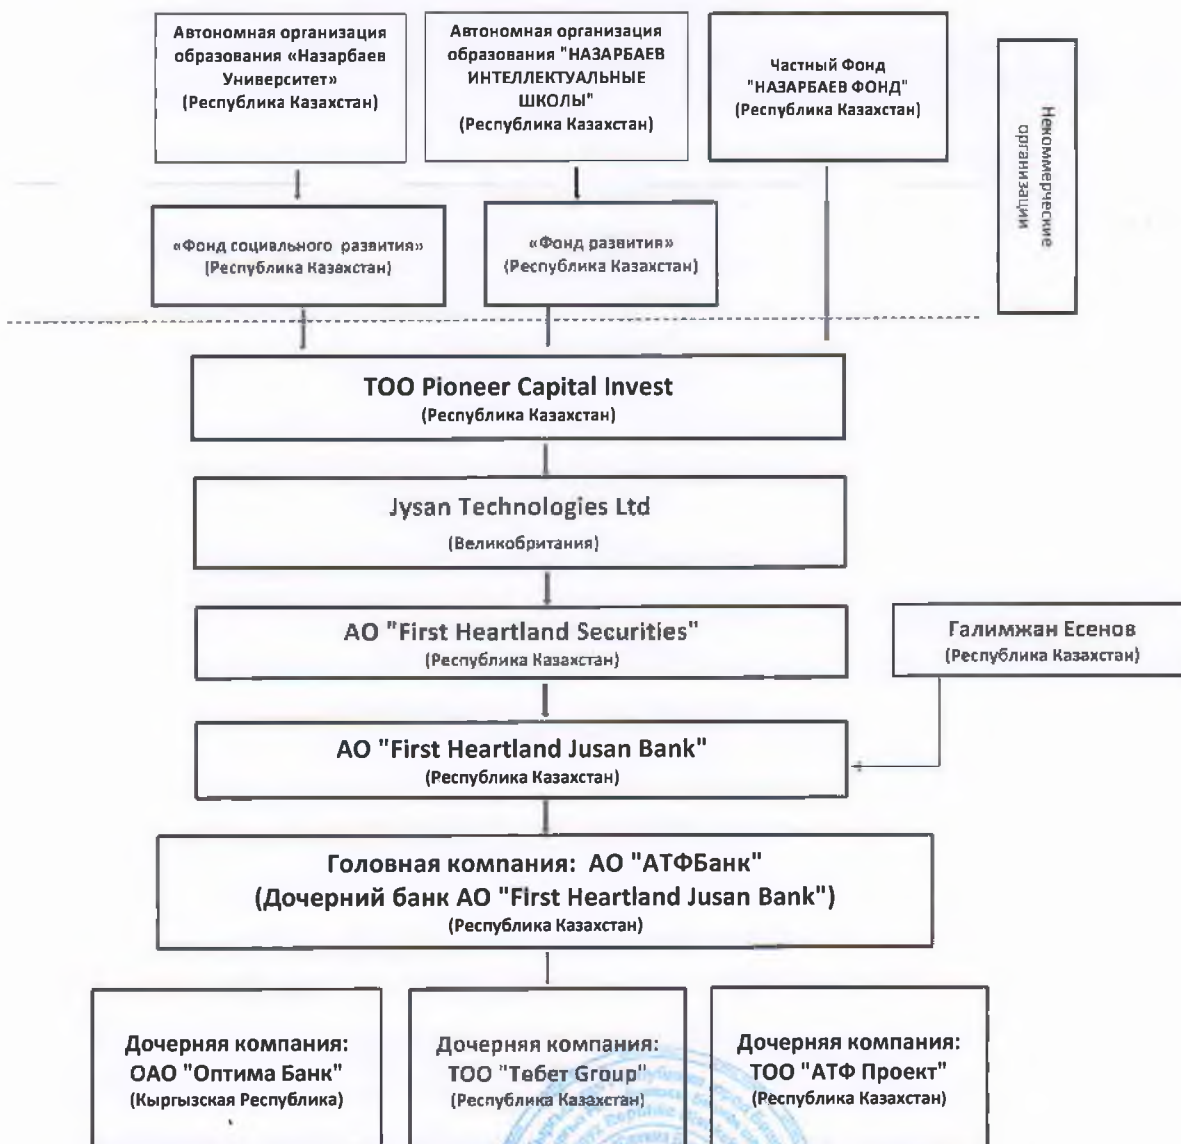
Автономная организация образования «Назарбаев Университет» (Республика Казахстан)

Автономная организация образования "НАЗАРБАЕВ ИНТЕЛЛЕКТУАЛЬНЫЕ ШКОЛЫ" (Республика Казахстан)

Частный Фонд "НАЗАРБАЕВ ФОНД" (Республика Казахстан)

Некоммерческие организации

«Фонд социального развития» (Республика Казахстан)

«Фонд развития» (Республика Казахстан)

ТОО Pioneer Capital Invest (Республика Казахстан)

Jysan Technologies Ltd (Великобритания)

АО "First Heartland Securities" (Республика Казахстан)

Галимжан Есенов (Республика Казахстан)

АО "First Heartland Jusan Bank" (Республика Казахстан)

Головная компания: АО "АТФБанк" (Дочерний банк АО "First Heartland Jusan Bank") (Республика Казахстан)

Дочерняя компания: ОАО "Оптима Банк" (Кыргызская Республика)

Дочерняя компания: ТОО "Тебет Group" (Республика Казахстан)

Дочерняя компания: ТОО "АТФ Проект" (Республика Казахстан)